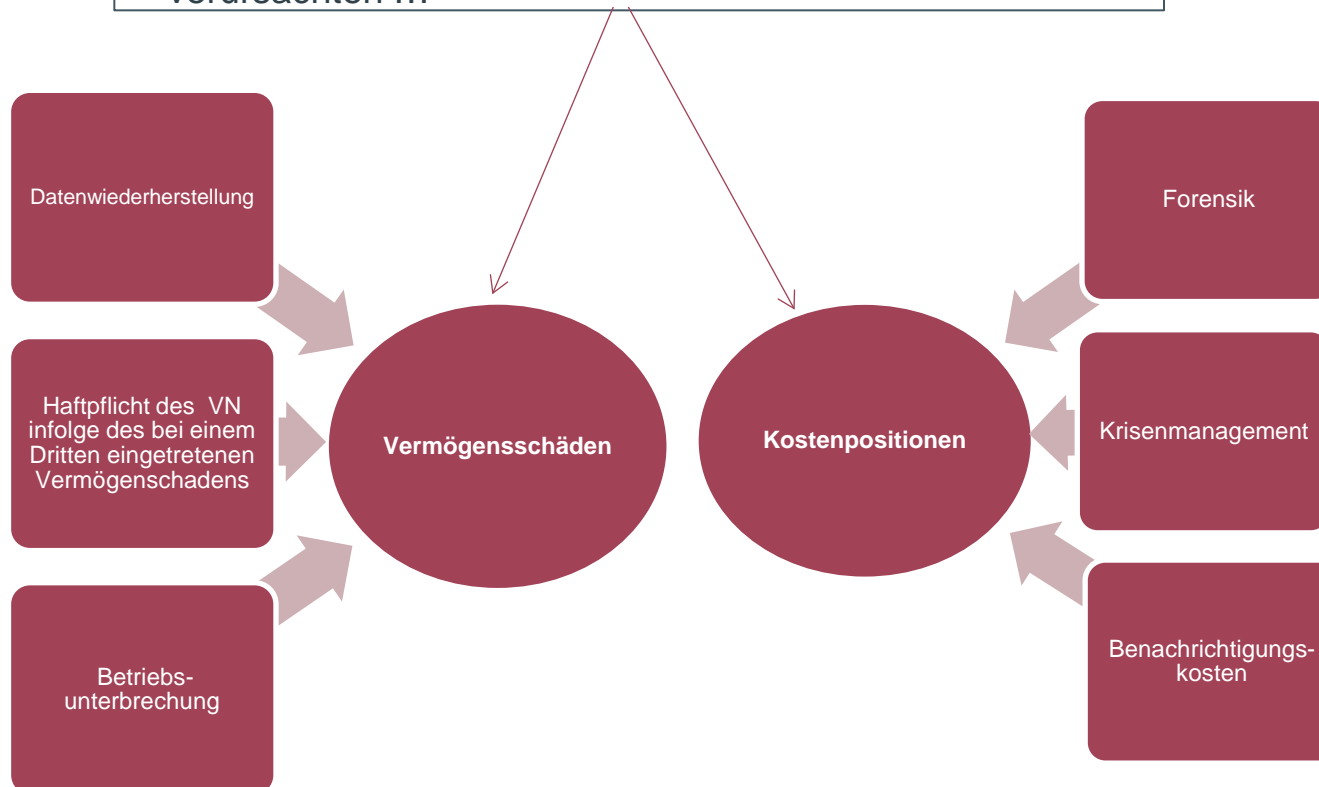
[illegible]

Datenwiederherstellung

Haftpflicht des VN infolge des bei einem Dritten eingetretenen Vermögenschadens

Betriebs-unterbrechung

Vermögensschäden

Kostenpositionen

Forensik

Krisenmanagement

Benachrichtigungs-kosten